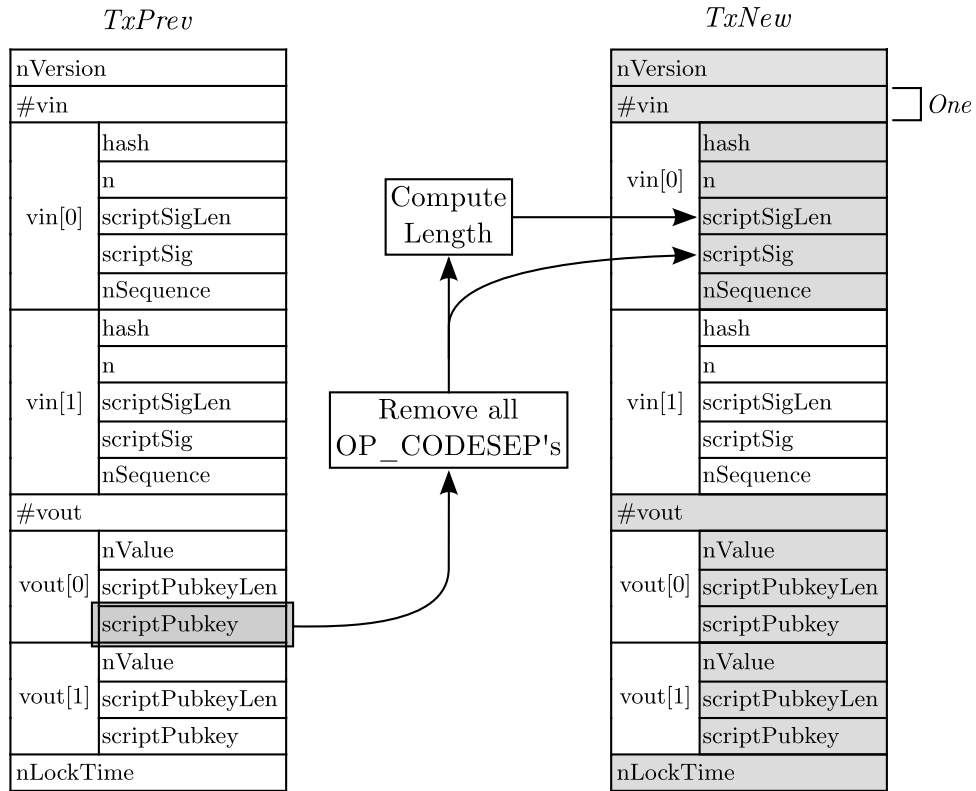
TxPrev

| nVersion | |
|---|---|
| #vin | |
| vin[0] | hash |
| | n |
| | scriptSigLen |
| | scriptSig |
| | nSequence |
| vin[1] | hash |
| | n |
| | scriptSigLen |
| | scriptSig |
| | nSequence |
| #vout | |
| vout[0] | nValue |
| | scriptPubkeyLen |
| | scriptPubkey |
| vout[1] | nValue |
| | scriptPubkeyLen |
| | scriptPubkey |
| nLockTime | |

Compute Length

Remove all OP_CODESEP's

TxNew

| nVersion | |
|---|---|
| #vin | |
| vin[0] | hash |
| | n |
| | scriptSigLen |
| | scriptSig |
| | nSequence |
| vin[1] | hash |
| | n |
| | scriptSigLen |
| | scriptSig |
| | nSequence |
| #vout | |
| vout[0] | nValue |
| | scriptPubkeyLen |
| | scriptPubkey |
| vout[1] | nValue |
| | scriptPubkeyLen |
| | scriptPubkey |
| nLockTime | |

One